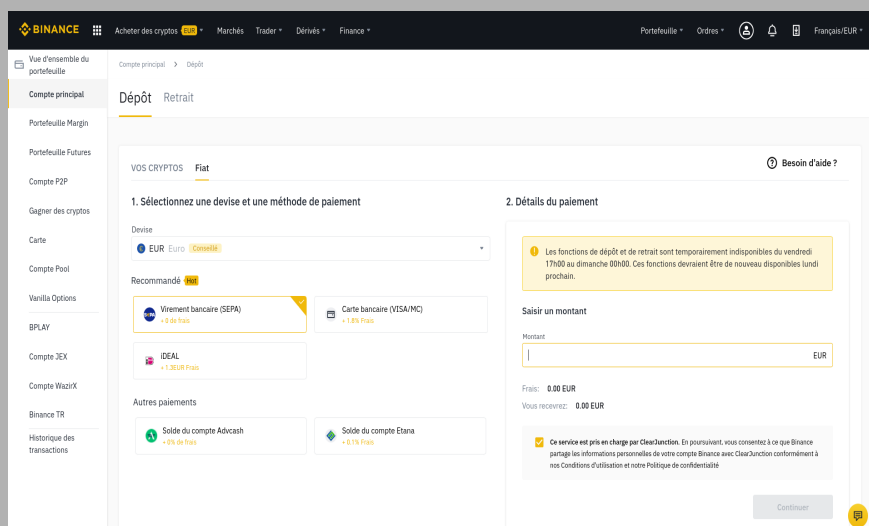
BINANCE Acheter des cryptos EUR Marchés Trader Dérivés Finance Portefeuille Ordres Français/EUR

Vue d'ensemble du portefeuille
Compte principal
Portefeuille Margin
Portefeuille Futures
Compte P2P
Gagner des cryptos
Carte
Compte Pool
Vanilla Options
BPLAY
Compte JEX
Compte WazirX
Binance TR
Historique des transactions

Compte principal > Dépôt

Dépôt Retrait

VOS CRYPTOS Fiat

Besoin d'aide ?

1. Sélectionnez une devise et une méthode de paiement

Devise
EUR Euro Conseillé

Recommandé Hot

Virement bancaire (SEPA)
+ 0 de frais

Carte bancaire (VISA/MC)
+ 1.8% Frais

iDEAL
+ 1.3EUR Frais

Autres paiements

Solde du compte Advcash
+ 0% de frais

Solde du compte Etana
+ 0.1% Frais

2. Détails du paiement

Les fonctions de dépôt et de retrait sont temporairement indisponibles du vendredi 17h00 au dimanche 00h00. Ces fonctions devraient être de nouveau disponibles lundi prochain.

Saisir un montant

Montant
EUR

Frais: 0.00 EUR
Vous recevrez: 0.00 EUR

Ce service est pris en charge par ClearJunction. En poursuivant, vous consentez à ce que Binance partage les informations personnelles de votre compte Binance avec ClearJunction conformément à nos Conditions d'utilisation et notre Politique de confidentialité

Continuer